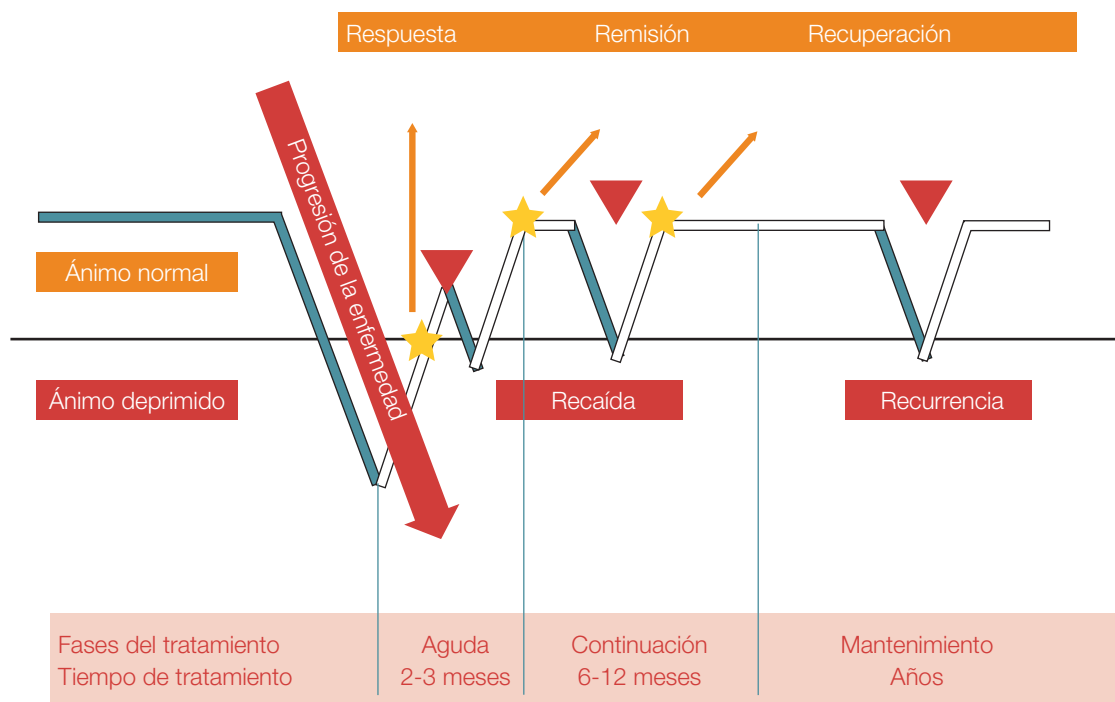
Respuesta Remisión Recuperación

Progresión de la enfermedad

Ánimo normal

Ánimo deprimido

Recaída

Recurrencia

| Fases del tratamiento | Aguda | Continuación | Mantenimiento |
|---|---|---|---|
| Tiempo de tratamiento | 2-3 meses | 6-12 meses | Años |